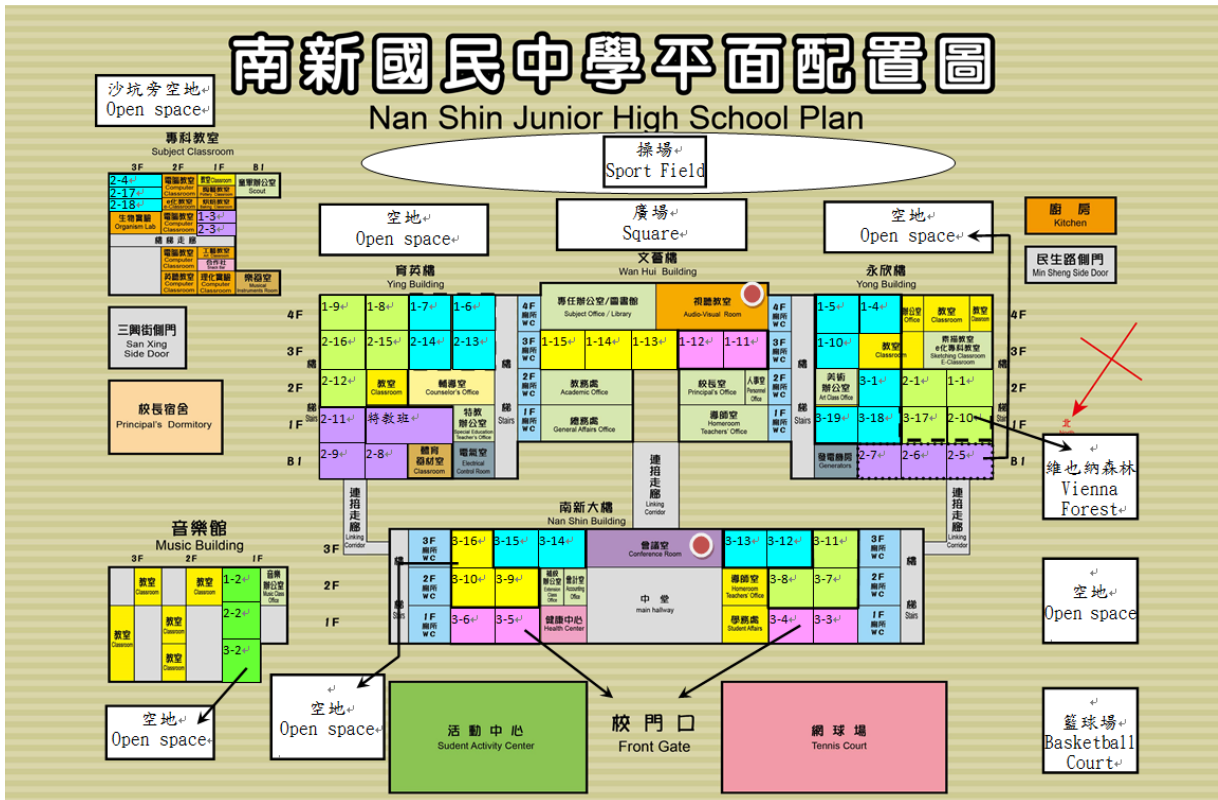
南新國民中學平面配置圖
Nan Shin Junior High School Plan

沙坑旁空地
Open space

操場
Sport Field

專科教室
Subject Classroom

3F 2F 1F B1

2-4 電腦教室 Computer Classroom 教室 Classroom 童軍辦公室 Scout
2-17 電腦教室 Computer Classroom 教室 Pottery Classroom
2-18 e化教室 e-Classroom 烘焙教室
生物實驗 Organism Lab 電腦教室 Computer Classroom 1-3
2-3
樓梯走廊
電腦教室 Computer Classroom 工藝教室
合作社 Snack Bar
電腦教室 Computer Classroom 理化實驗 Computer Classroom 樂器室 Musical Instruments Room

空地
Open space

廣場
Square

空地
Open space

廚房
Kitchen

民生路側門
Min Sheng Side Door

育英樓
Ying Building

文薈樓
Wan Hui Building

永欣樓
Yong Building

4F 3F 2F 1F B1

1-9 1-8 1-7 1-6
2-16 2-15 2-14 2-13
2-12 教室 Classroom 輔導室 Counselor's Office
2-11 特教班 特教辦公室 Special Education Teacher's Office
2-9 2-8 體育器材室 Classroom 電氣室 Electrical Control Room

4F 廁所 WC
3F 廁所 WC
2F 廁所 WC
1F 廁所 WC
樓梯 Stairs

專任辦公室/圖書館 Subject Office / Library
視聽教室 Audio-Visual Room
1-15 1-14 1-13 1-12 1-11
教務處 Academic Office
校長室 Principal's Office
人事室 Personnel Office
總務處 General Affairs Office
導師室 Homeroom Teachers' Office

1-5 1-4 辦公室 Office 教室 Classroom 教室 Classroom
1-10 教室 Classroom 素描教室 e化專科教室 Sketching Classroom E-Classroom
美術辦公室 Art Class Office 3-1 2-1 1-1
3-19 3-18 3-17 2-10
發電機房 Generators 2-7 2-6 2-5

三興街側門
San Xing Side Door

校長宿舍
Principal's Dormitory

連通走廊
Linking Corridor

維也納森林
Vienna Forest

音樂館
Music Building

3F 2F 1F
教室 Classroom 教室 Classroom 1-2 音樂辦公室 Music Class Office
教室 Classroom 教室 Classroom 2-2
教室 Classroom 教室 Classroom 3-2

南新大樓
Nan Shin Building

3F 2F 1F

3-16 3-15 3-14 會議室 Conference Room 3-13 3-12 3-11
3-10 3-9 輔導室 Extension Class Office 會計室 Accounting Office 中堂 main hallway 導師室 Homeroom Teachers' Office 3-8 3-7
3-6 3-5 健康中心 Health Center 學務處 Student Affairs 3-4 3-3

空地
Open space

空地
Open space

空地
Open space

活動中心
Sudent Activity Center

校門口
Front Gate

網球場
Tennis Court

籃球場
Basketball Court